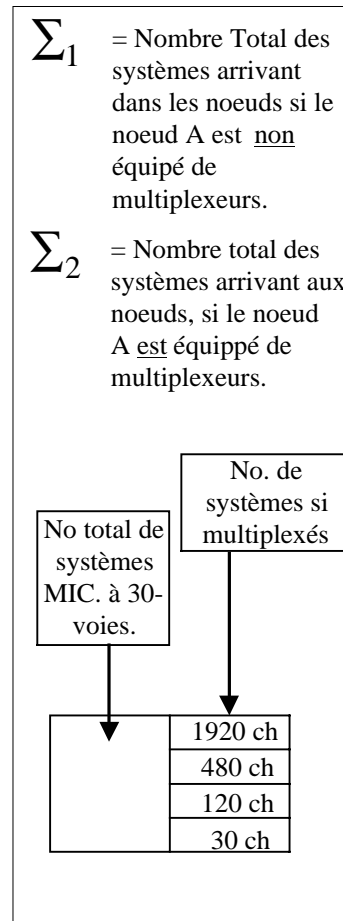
$\sum_1$ = Nombre Total des systèmes arrivant dans les noeuds si le noeud A est non équipé de multiplexeurs.

$\sum_2$ = Nombre total des systèmes arrivant aux noeuds, si le noeud A est équipé de multiplexeurs.

No. de systèmes si multiplexés

No total de systèmes MIC. à 30-voies.

1920 ch
480 ch
120 ch
30 ch